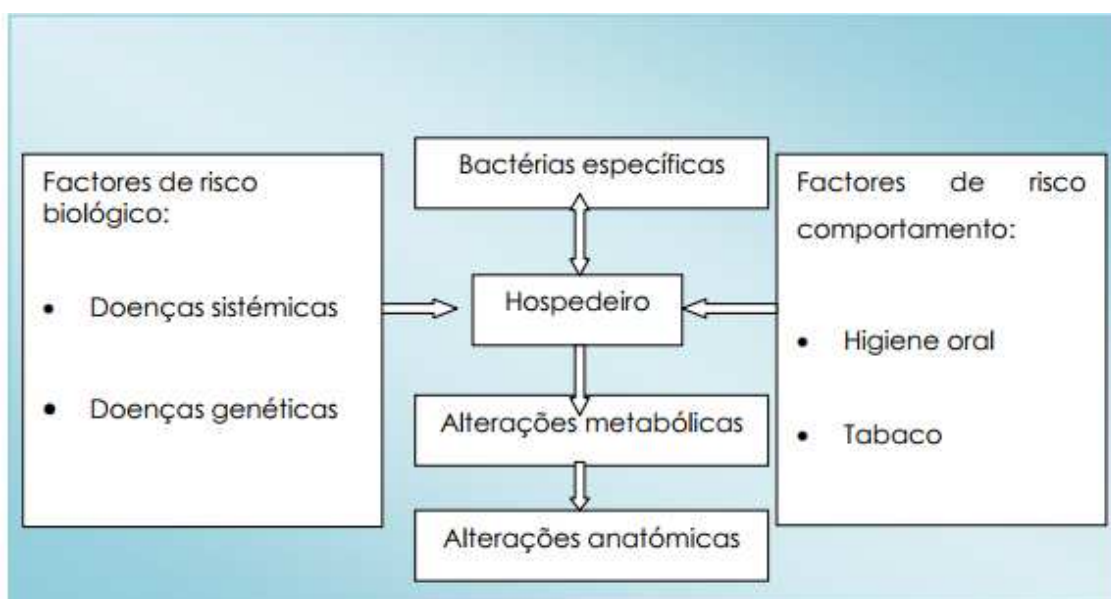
Factores de risco biológico:

• Doenças sistémicas

• Doenças genéticas

Bactérias específicas

Hospedeiro

Alterações metabólicas

Alterações anatómicas

Factores de risco comportamento:

• Higiene oral

• Tabaco